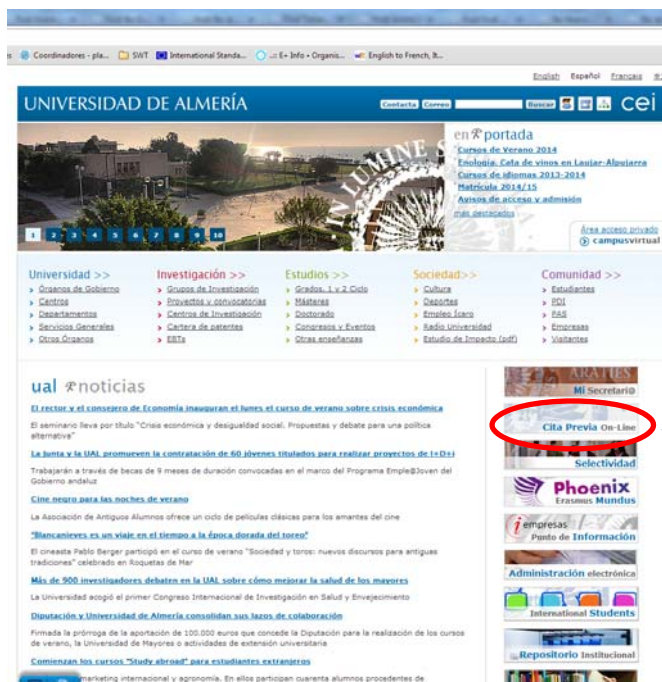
Coordinadores - pla... SWT International Standa... E+ Info • Organis... English to French, It...

English Español Français

UNIVERSIDAD DE ALMERÍA

Contacta Correo Buscar

cei

en portada

Cursos de Verano 2014
Enología: Cata de vinos en Laujar-Alpujarra
Cursos de idiomas 2013-2014
Matrícula 2014/15
Avisos de acceso y admisión
más destacados

Área acceso privado
campusvirtual

1 2 3 4 5 6 7 8 9 10

Universidad >>
Órganos de Gobierno
Centros
Departamentos
Servicios Generales
Otros Órganos

Investigación >>
Grupos de Investigación
Proyectos y convocatorias
Centros de Investigación
Cartera de patentes
EBTs

Estudios >>
Grados, 1 y 2 Ciclo
Másteres
Doctorado
Congresos y Eventos
Otras enseñanzas

Sociedad>>
Cultura
Deportes
Empleo Ícaro
Radio Universidad
Estudio de Impacto (pdf)

Comunidad >>
Estudiantes
PDI
PAS
Empresas
Visitantes

ual noticias

El rector y el consejero de Economía inauguran el lunes el curso de verano sobre crisis económica

El seminario lleva por título "Crisis económica y desigualdad social. Propuestas y debate para una política alternativa"

La Junta y la UAL promueven la contratación de 60 jóvenes titulados para realizar proyectos de I+D+i

Trabajarán a través de becas de 9 meses de duración convocadas en el marco del Programa Emple@Joven del Gobierno andaluz

Cine negro para las noches de verano

La Asociación de Antiguos Alumnos ofrece un ciclo de películas clásicas para los amantes del cine

"Blancanieves es un viaje en el tiempo a la época dorada del toreo"

El cineasta Pablo Berger participó en el curso de verano "Sociedad y toros: nuevos discursos para antiguas tradiciones" celebrado en Roquetas de Mar

Más de 900 investigadores debaten en la UAL sobre cómo mejorar la salud de los mayores

La Universidad acogió el primer Congreso Internacional de Investigación en Salud y Envejecimiento

Diputación y Universidad de Almería consolidan sus lazos de colaboración

Firmada la prórroga de la aportación de 100.000 euros que concede la Diputación para la realización de los cursos de verano, la Universidad de Mayores o actividades de extensión universitaria

Comienzan los cursos "Study abroad" para estudiantes extranjeros

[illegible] marketing internacional y agronomía. En ellos participan cuarenta alumnos procedentes de

Mi Secretari@

Cita Previa On-Line

Selectividad

Phoenix Erasmus Mundus

empresas Punto de Información

Administración electrónica

International Students

Repositorio Institucional